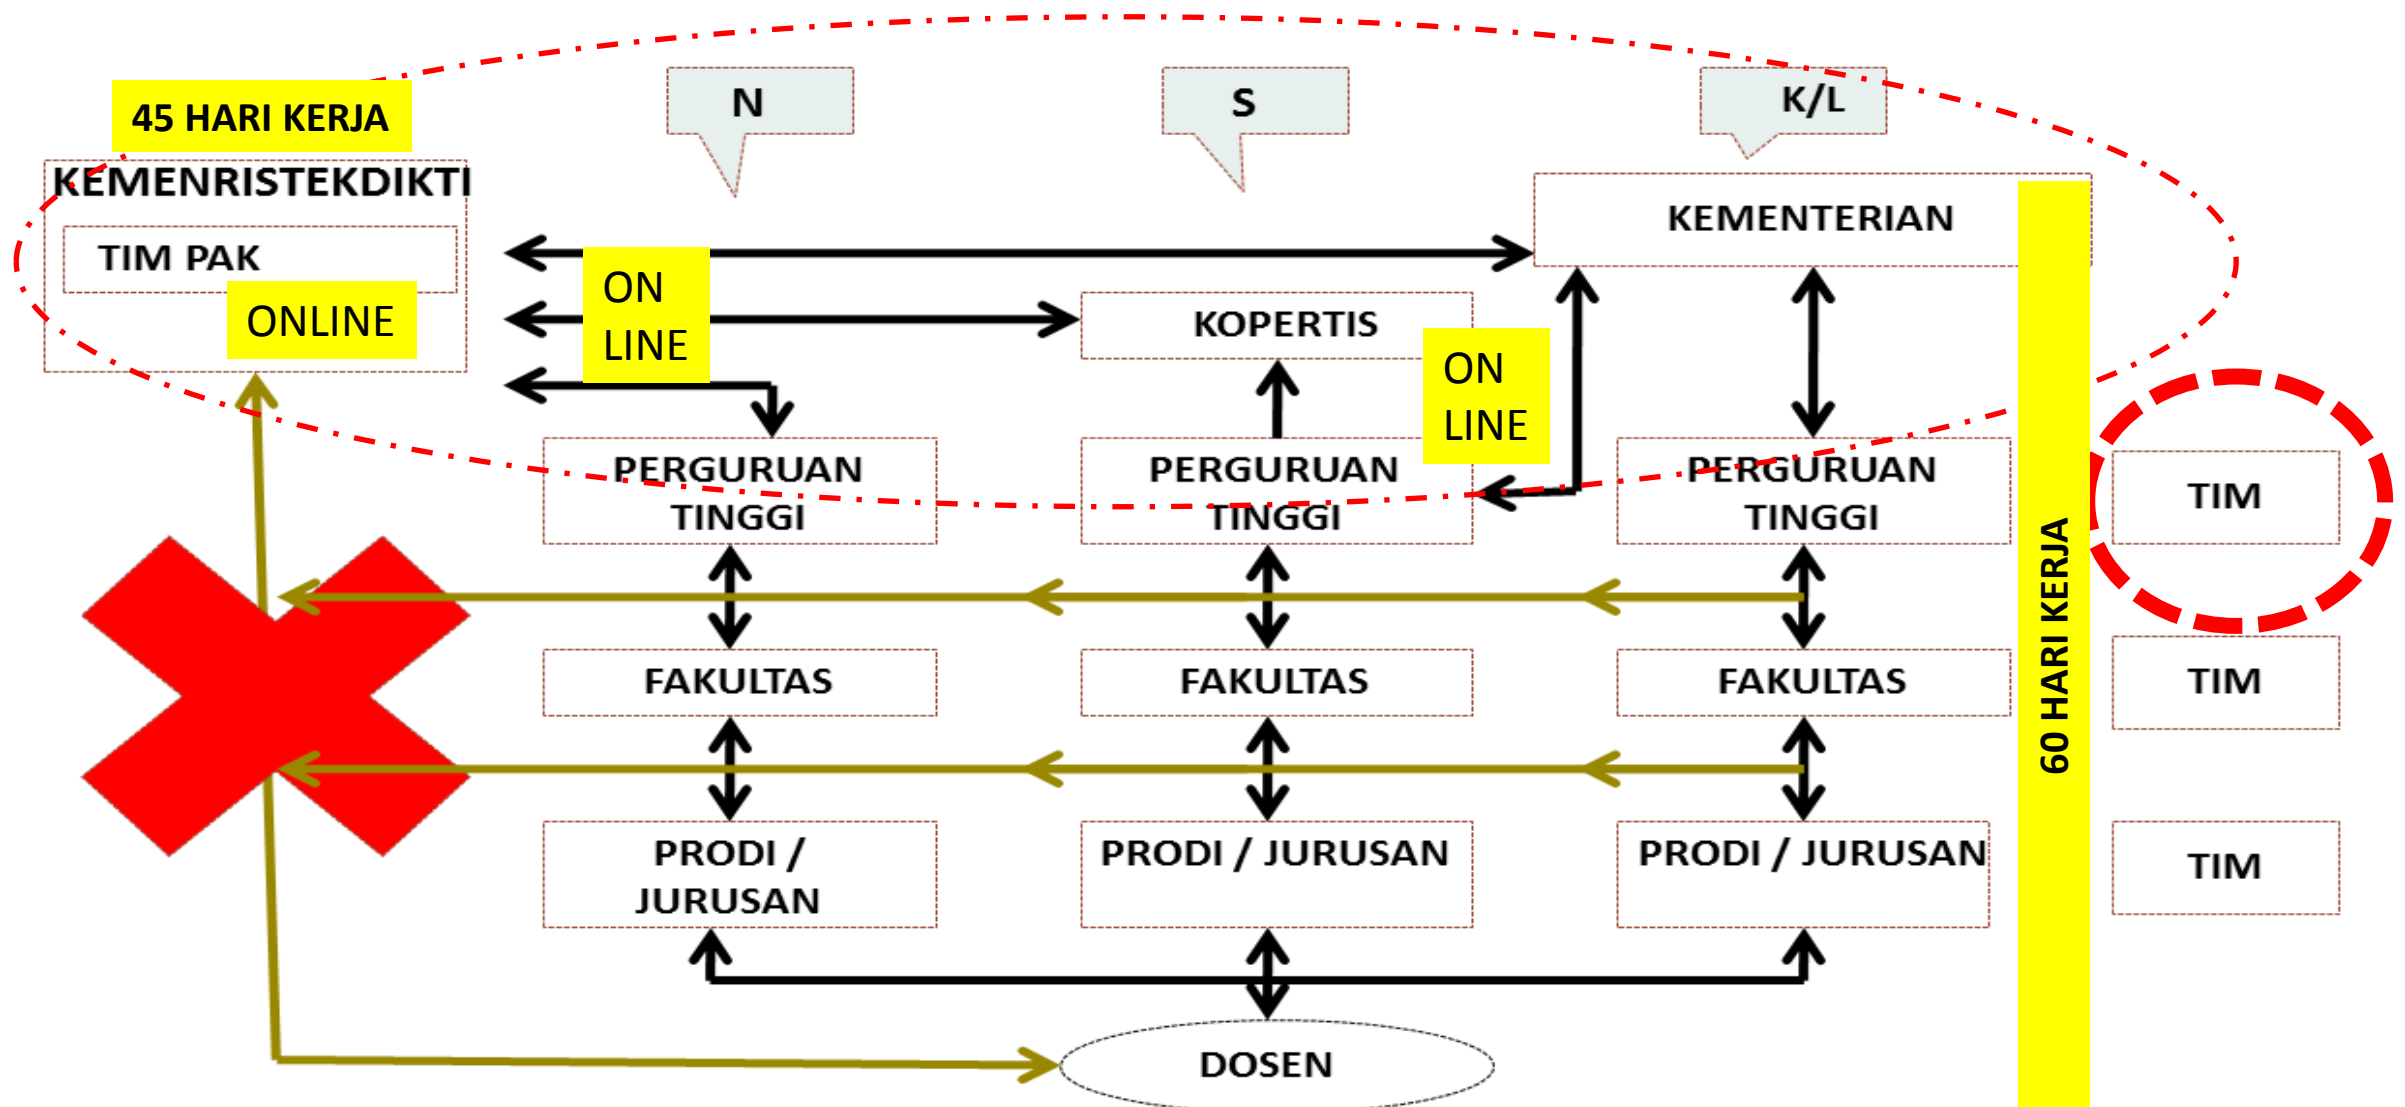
45 HARI KERJA

N

S

K/L

KEMENRISTEKDIKTI

TIM PAK

ONLINE

ON LINE

KEMENTERIAN

KOPERTIS

ON LINE

PERGURUAN TINGGI

PERGURUAN TINGGI

PERGURUAN TINGGI

60 HARI KERJA

TIM

FAKULTAS

FAKULTAS

FAKULTAS

TIM

PRODI / JURUSAN

PRODI / JURUSAN

PRODI / JURUSAN

TIM

DOSEN